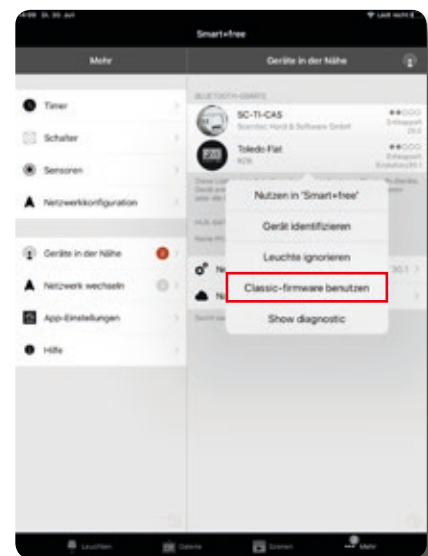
Smart+free

Mehr

Timer

Schalter

Sensoren

Netzwerkkonfiguration

Geräte in der Nähe

Netzwerk wechseln

App-Einstellungen

Hilfe

Geräte in der Nähe

BLUETOOTH-GERÄTE

SC-TI-CAS

Scientec Hard & Software GmbH

Toledo Flat

Nutzen in "Smart+free"

Gerät identifizieren

Leuchte ignorieren

Classic-firmware benutzen

Show diagnostic

Leuchten

Szenen

Mehr